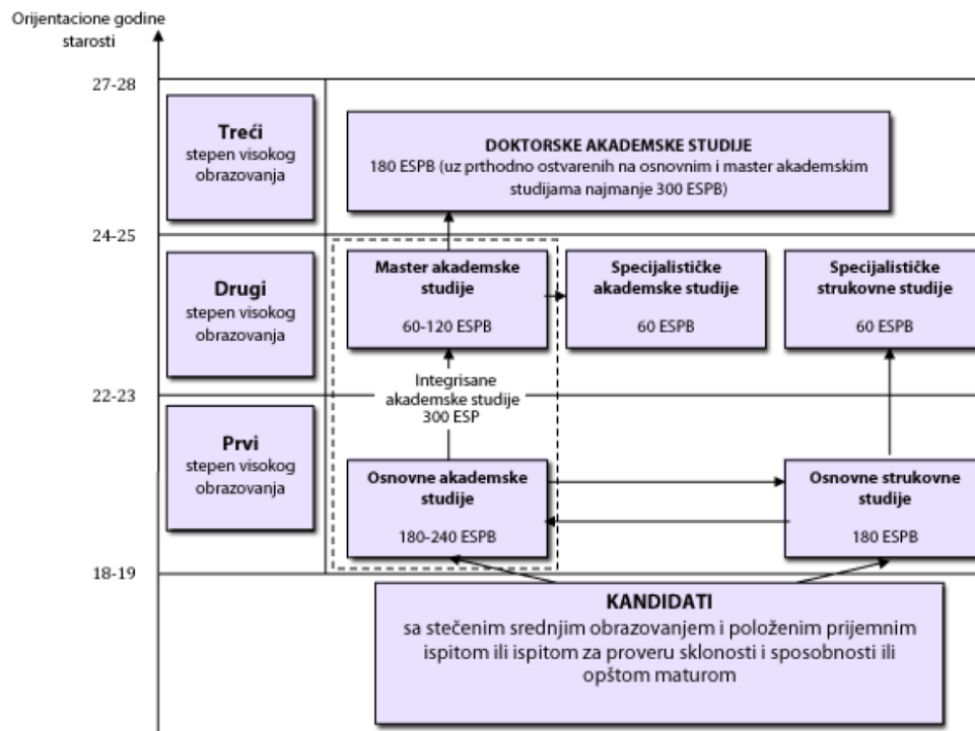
Orijentacione godine starosti

27-28

24-25

22-23

18-19

Treći
stepen visokog obrazovanja

DOKTORSKE AKADEMSKE STUDIJE
180 ESPB (uz prthodno ostvarenih na osnovnim i master akademskim studijama najmanje 300 ESPB)

Drugi
stepen visokog obrazovanja

Master akademske studije
60-120 ESPB

Specijalističke akademske studije
60 ESPB

Specijalističke strukovne studije
60 ESPB

Integrisane akademske studije
300 ESP

Prvi
stepen visokog obrazovanja

Osnovne akademske studije
180-240 ESPB

Osnovne strukovne studije
180 ESPB

KANDIDATI
sa stečenim srednjim obrazovanjem i položenim prijemnim ispitom ili ispitom za proveru sklonosti i sposobnosti ili opštom maturom